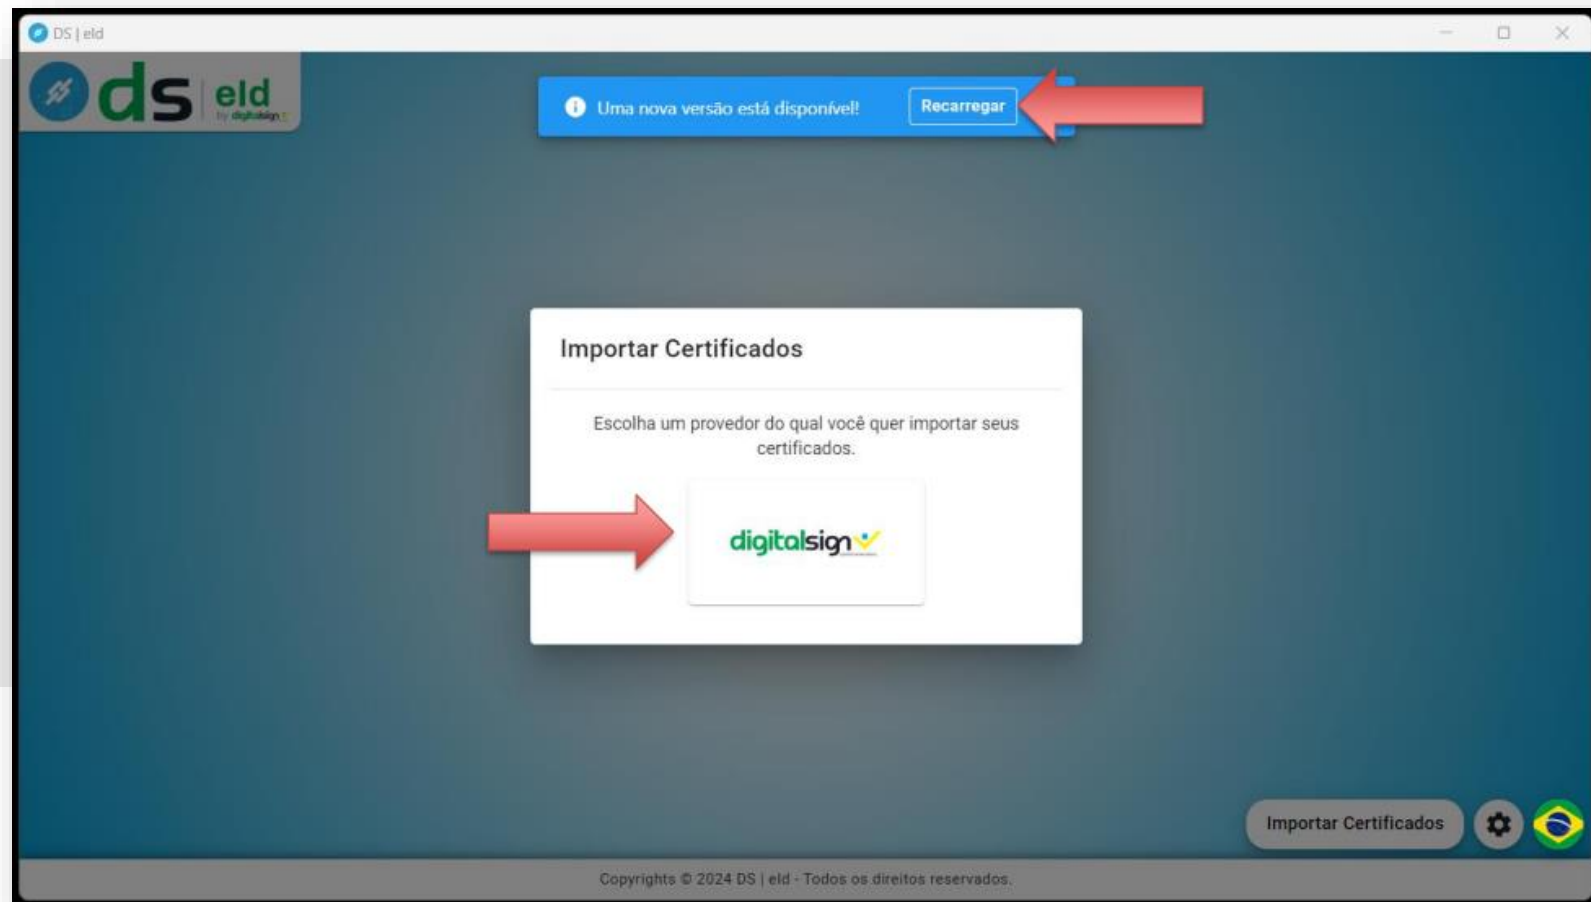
DS | eld

ds eld
by digitalsign

Uma nova versão está disponível! Recarregar

Importar Certificados

Escolha um provedor do qual você quer importar seus certificados.

digitalsign

Importar Certificados

Copyrights © 2024 DS | eld - Todos os direitos reservados.